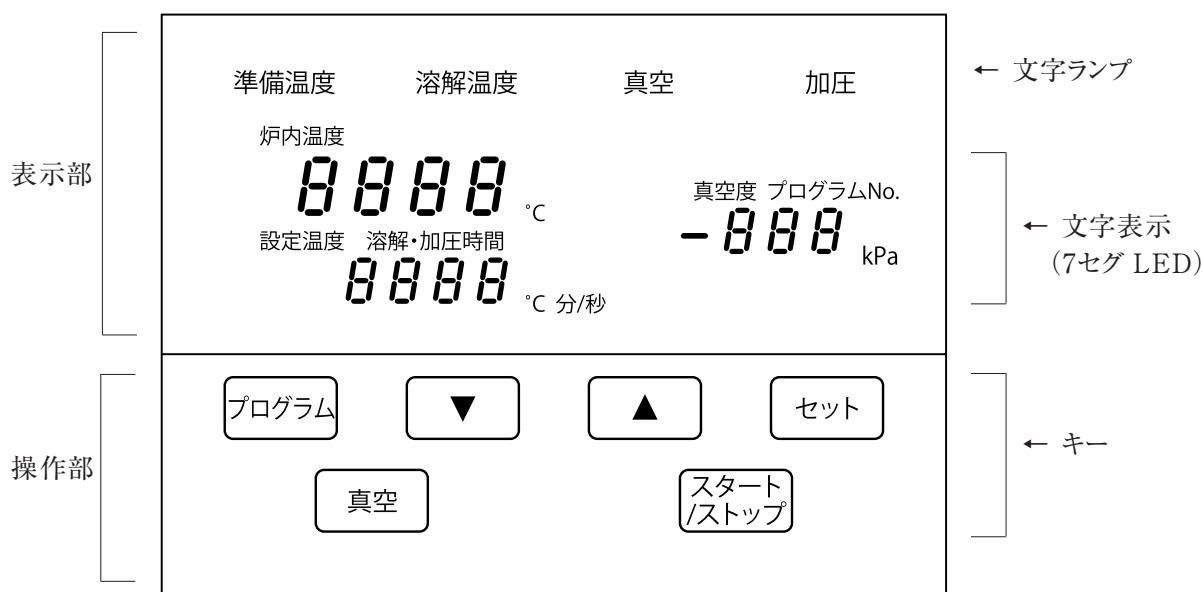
準備温度　溶解温度　真空　加圧　← 文字ランプ

表示部

炉内温度
8888 °C

設定温度　溶解・加圧時間
8888 °C 分/秒

真空度 プログラムNo.
-888 kPa

← 文字表示 (7セグ LED)

操作部

プログラム　▼　▲　セット
真空　スタート/ストップ

← キー